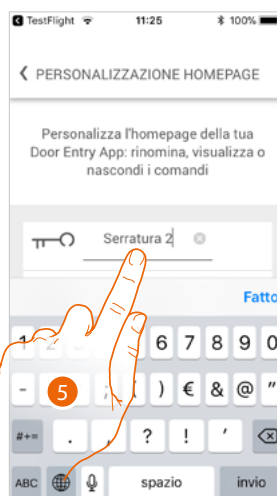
TestFlight 11:25 100%

‹ PERSONALIZZAZIONE HOMEPAGE

Personalizza l'homepage della tua Door Entry App: rinomina, visualizza o nascondi i comandi

Serratura 2

Fatto

1 2 3 4 5 6 7 8 9 0

- / : ; ( ) € & @ "

#+= . , ? ! ' ⌫

ABC spazio invio

5